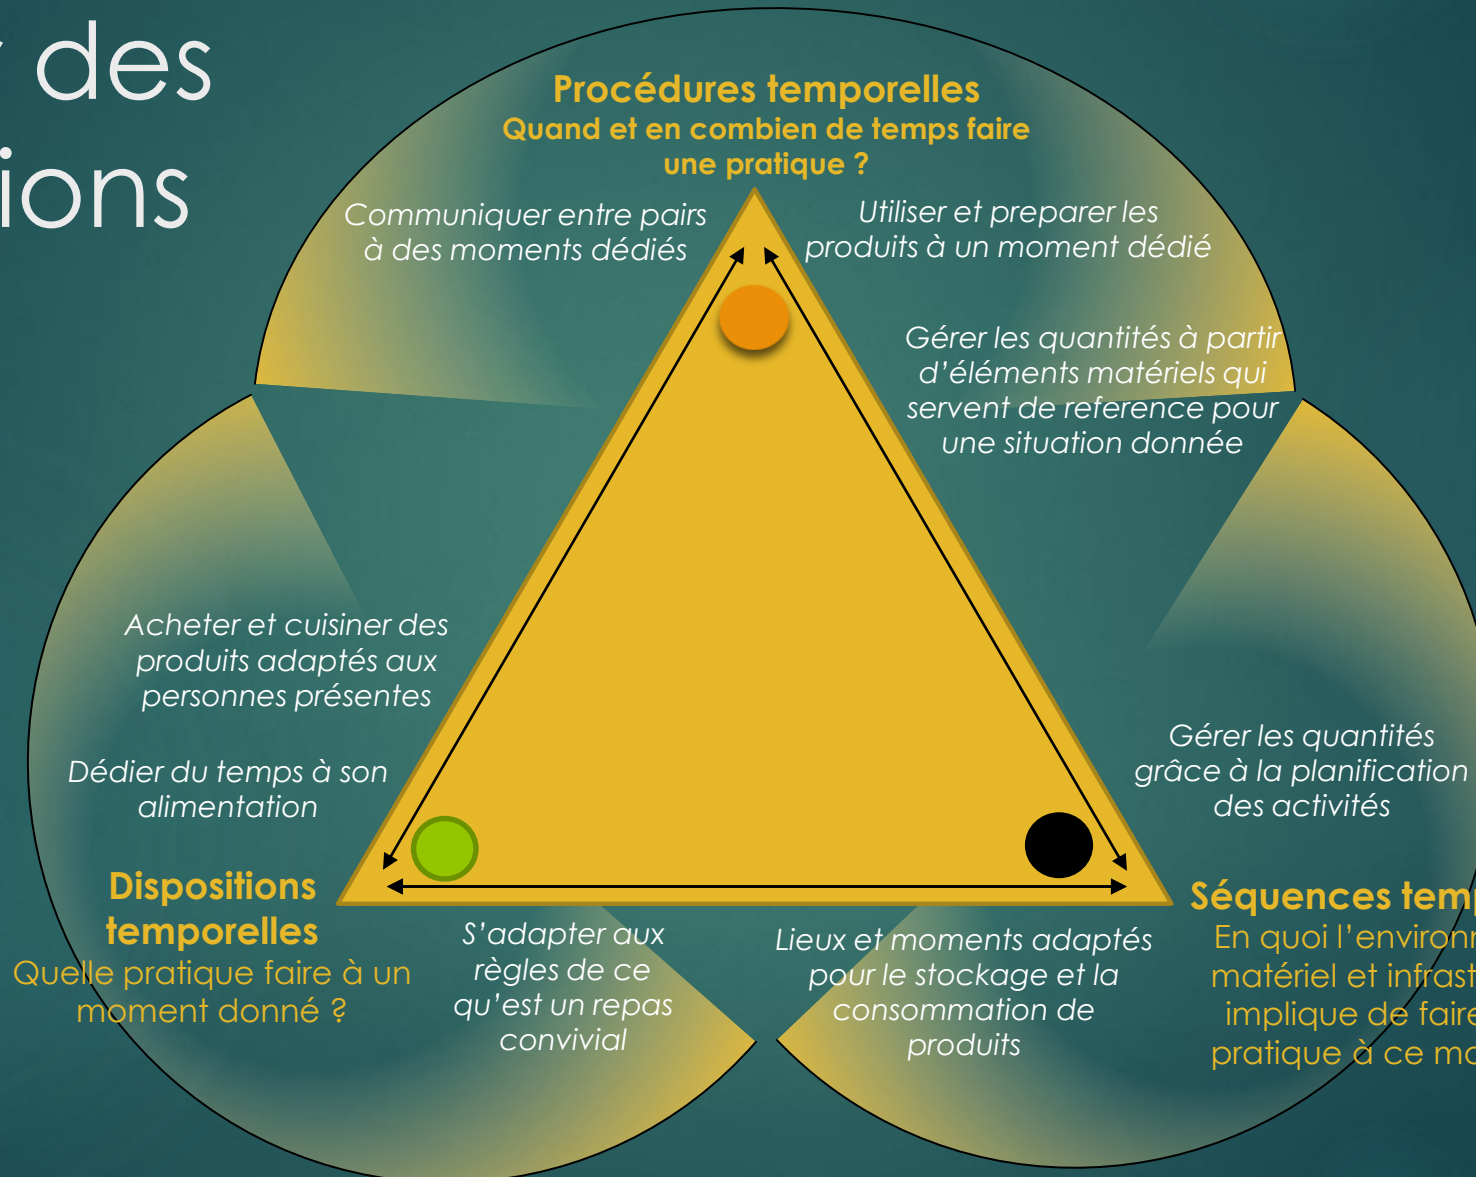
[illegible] des
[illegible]ions

Procédures temporelles
Quand et en combien de temps faire une pratique ?

Communiquer entre pairs à des moments dédiés

Utiliser et preparer les produits à un moment dédié

Gérer les quantités à partir d'éléments matériels qui servent de reference pour une situation donnée

Acheter et cuisiner des produits adaptés aux personnes présentes

Dédier du temps à son alimentation

Gérer les quantités grâce à la planification des activités

Dispositions temporelles
Quelle pratique faire à un moment donné ?

S'adapter aux règles de ce qu'est un repas convivial

Lieux et moments adaptés pour le stockage et la consommation de produits

Séquences tem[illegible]
En quoi l'environn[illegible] matériel et infrast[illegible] implique de faire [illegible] pratique à ce mo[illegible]